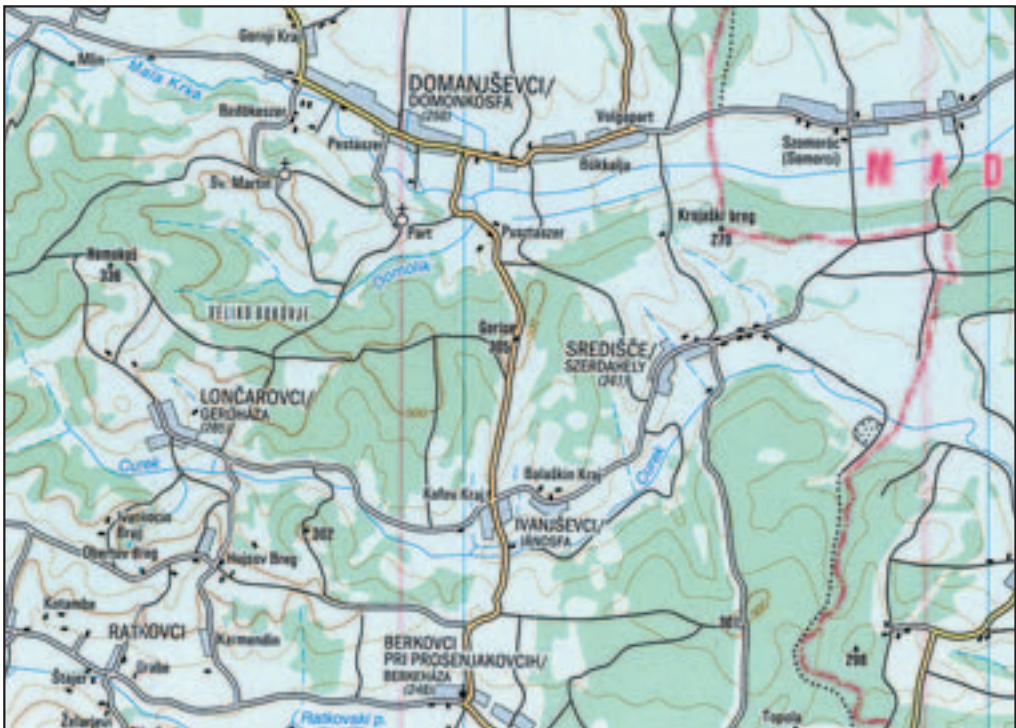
Gornji Kraj
Mlin
Mala Krka
DOMANJŠEVCI/
DOMONKOSFA
(266)
Rotökaszer
Postaszer
Volgapart
Szomorôc
(Somoróc)
N A D
Sotkelja
Sv. Martin
Fart
Posztaszer
Krajski breg
278
Homokgi
336
Domolik
VELIKO BORDÔJE
Gorice
309
SREDIŠČE/
SZERDAHELY
(261)
LONČAROVCI/
GERÖHÁZA
(265)
Curek
Curek
Baladikin Kraj
Kolboi Kraj
IVANJŠEVCI/
JÁNOSFA
302
Hojzov Breg
Obertov Breg
Kozamba
RATKOVCI
Karmendin
BERKOVCI
PRI PROSENJAKOVCIH/
BERKEHÁZA
(248)
298
Grabe
Štajer
Želejevi
Ratkovski p.
Topolja